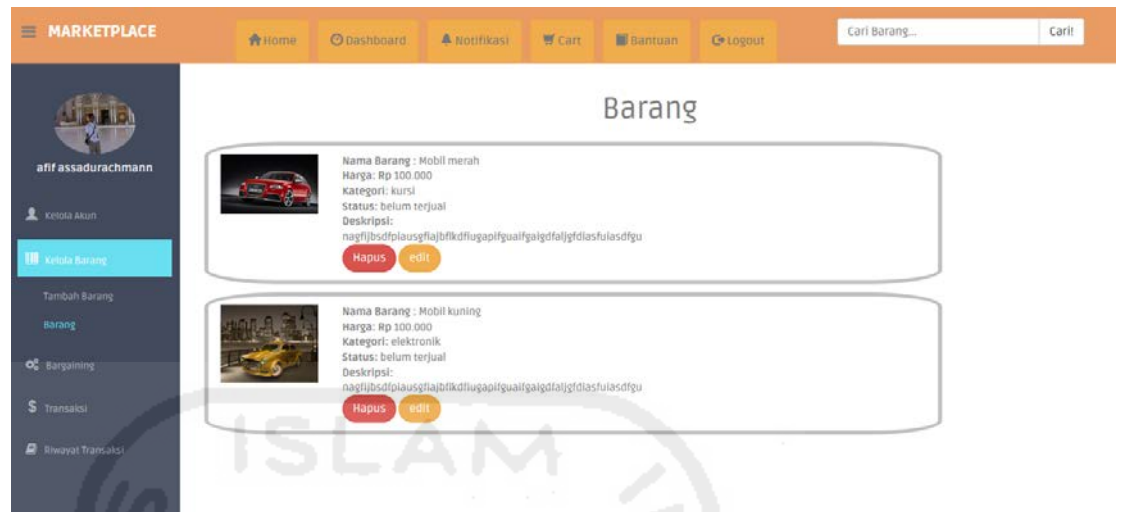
MARKETPLACE

Home Dashboard Notifikasi Cart Bantuan Logout

Cari Barang... Cari!

afif assadurachmann

Kelola Akun

Kelola Barang

Tambah Barang

Barang

Bargaining

Transaksi

Riwayat Transaksi

Barang

Nama Barang : Mobil merah
Harga: Rp 100.000
Kategori: kursi
Status: belum terjual
Deskripsi:
nagfijbsdfplausgflajbflkdfiugapifguaifgaigdfaljgfdiasfuiasdfgu

Hapus edit

Nama Barang : Mobil kuning
Harga: Rp 100.000
Kategori: elektronik
Status: belum terjual
Deskripsi:
nagfijbsdfplausgflajbflkdfiugapifguaifgaigdfaljgfdiasfuiasdfgu

Hapus edit

ISLAM